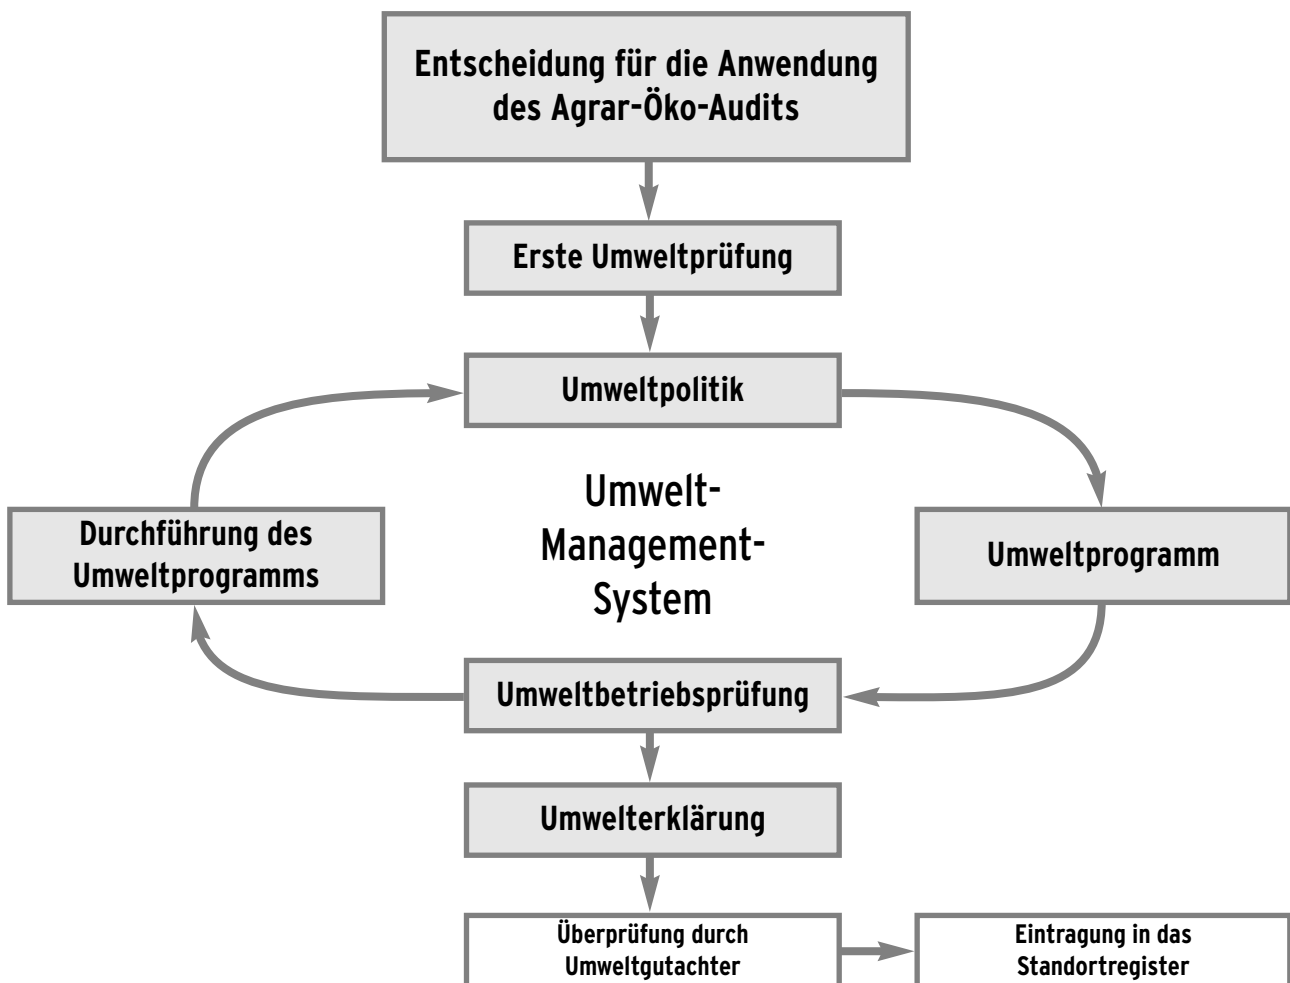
Entscheidung für die Anwendung des Agrar-Öko-Audits

Erste Umweltprüfung

Umweltpolitik

Durchführung des Umweltprogramms

Umwelt-Management-System

Umweltprogramm

Umweltbetriebsprüfung

Umwelterklärung

Überprüfung durch Umweltgutachter

Eintragung in das Standortregister